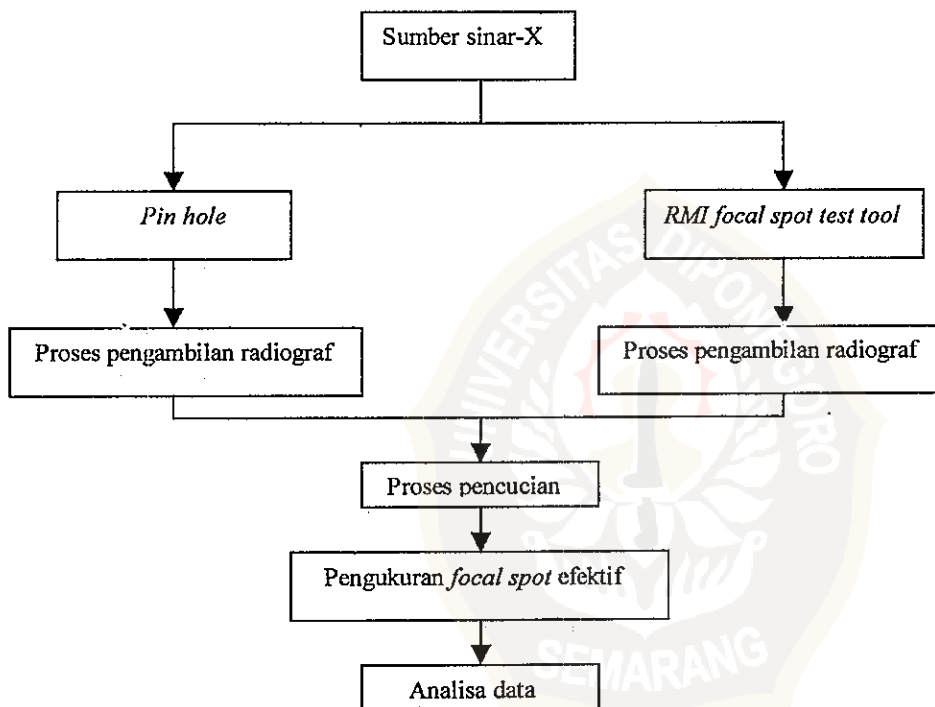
Sumber sinar-X

Pin hole

RMI focal spot test tool

Proses pengambilan radiograf

Proses pengambilan radiograf

Proses pencucian

Pengukuran focal spot efektif

Analisa data

UNIVERSITAS DIPONEGORO

SEMARANG